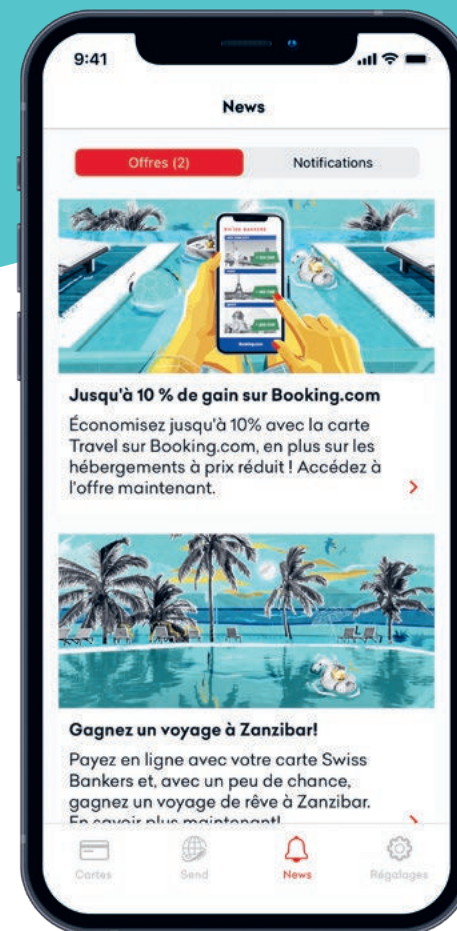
9:41

News

Offres (2)

Notifications

SWISS BANKERS

Booking.com

Jusqu'à 10 % de gain sur Booking.com

Économisez jusqu'à 10% avec la carte Travel sur Booking.com, en plus sur les hébergements à prix réduit ! Accédez à l'offre maintenant.

Gagnez un voyage à Zanzibar!

Payez en ligne avec votre carte Swiss Bankers et, avec un peu de chance, gagnez un voyage de rêve à Zanzibar. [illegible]

Cartes

Send

News

Réglages